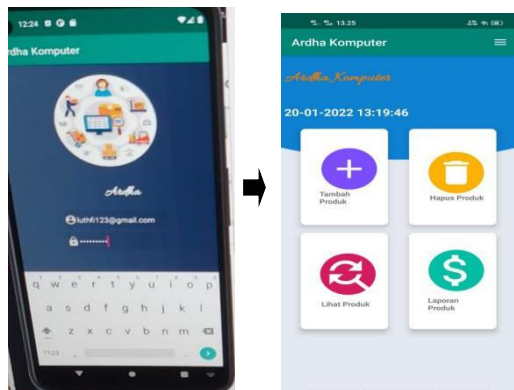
12:24

rdha Komputer

Ardha

luthfi123@gmail.com

••••••••

q w e r t y u i o p
a s d f g h j k l
z x c v b n m

?123

13.25

Ardha Komputer

Ardha Komputer

20-01-2022 13:19:46

Tambah Produk

Hapus Produk

Lihat Produk

Laporan Produk